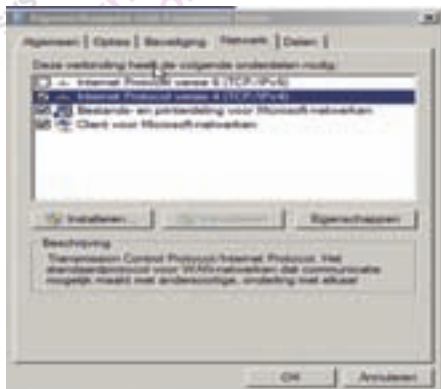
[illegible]

Algemeen | Opties | Beveiliging | Netwerk | Delen

Deze verbinding heeft de volgende onderdelen nodig:

Internet Protocol versie 6 (TCP/IPv6)
Internet Protocol versie 4 (TCP/IPv4)
Bestands- en printerdeling voor Microsoft-netwerken
Client voor Microsoft-netwerken

Installeren... | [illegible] | Eigenschappen

Beschrijving
Transmission Control Protocol/Internet Protocol. Het standaardprotocol voor WAN-netwerken dat communicatie mogelijk maakt met verschillende, onderling met elkaar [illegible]

OK | Annuleren